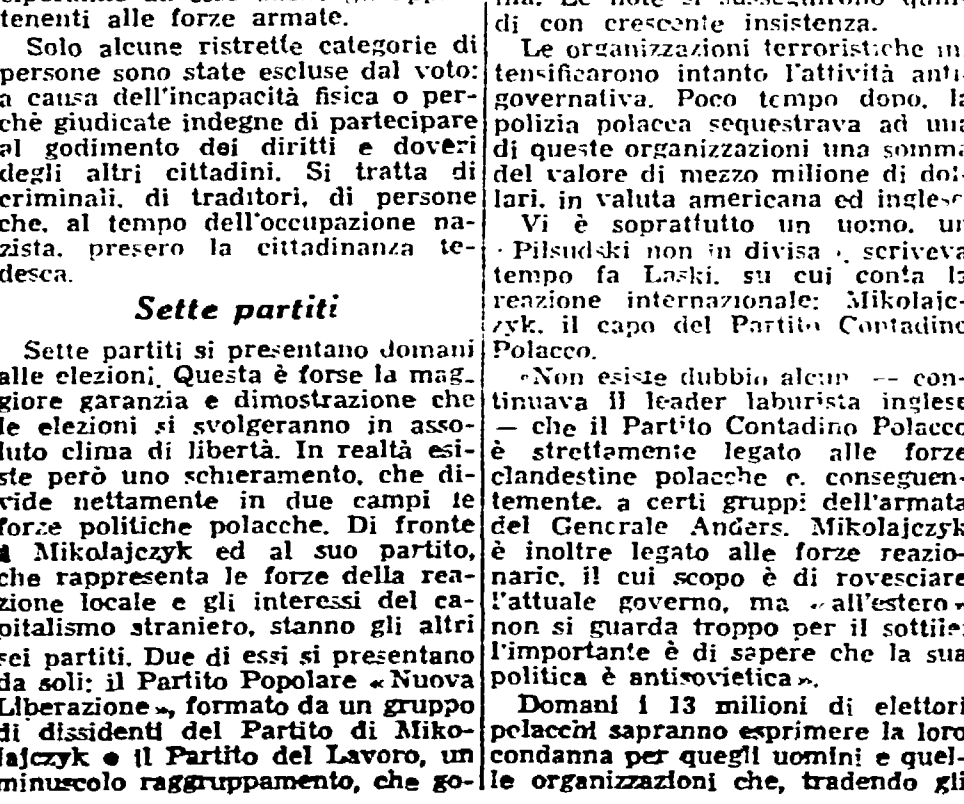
tenenti alle forze armate.

Solo alcune ristrette categorie di persone sono state escluse dal voto: a causa dell'incapacità fisica o perchè giudicate indegne di partecipare al godimento dei diritti e doveri degli altri cittadini. Si tratta di criminali, di traditori, di persone che, al tempo dell'occupazione nazista, presero la cittadinanza tedesca.

Sette partiti

Sette partiti si presentano domani alle elezioni. Questa è forse la maggiore garanzia e dimostrazione che le elezioni si svolgeranno in assoluto clima di libertà. In realtà esiste però uno schieramento, che divide nettamente in due campi le forze politiche polacche. Di fronte a Mikolajczyk ed al suo partito, che rappresenta le forze della reazione locale e gli interessi del capitalismo straniero, stanno gli altri sei partiti. Due di essi si presentano da soli: il Partito Popolare «Nuova Liberazione», formato da un gruppo di dissidenti del Partito di Mikolajczyk e il Partito del Lavoro, un minuscolo raggruppamento, che go-

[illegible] di con crescente insistenza.

Le organizzazioni terroristiche intensificarono intanto l'attività antigovernativa. Poco tempo dopo, la polizia polacca sequestrava ad una di queste organizzazioni una somma del valore di mezzo milione di dollari, in valuta americana ed inglese.

Vi è soprattutto un uomo, un «Pilsudski non in divisa», scriveva tempo fa Laski, su cui conta la reazione internazionale: Mikolajczyk, il capo del Partito Contadino Polacco.

«Non esiste dubbio alcuno — continuava il leader laburista inglese — che il Partito Contadino Polacco è strettamente legato alle forze clandestine polacche e, conseguentemente, a certi gruppi dell'armata del Generale Anders. Mikolajczyk è inoltre legato alle forze reazionarie, il cui scopo è di rovesciare l'attuale governo, ma «all'estero» non si guarda troppo per il sottile: l'importante è di sapere che la sua politica è antisovietica».

Domani i 13 milioni di elettori polacchi sapranno esprimere la loro condanna per quegli uomini e quelle organizzazioni che, tradendo gli